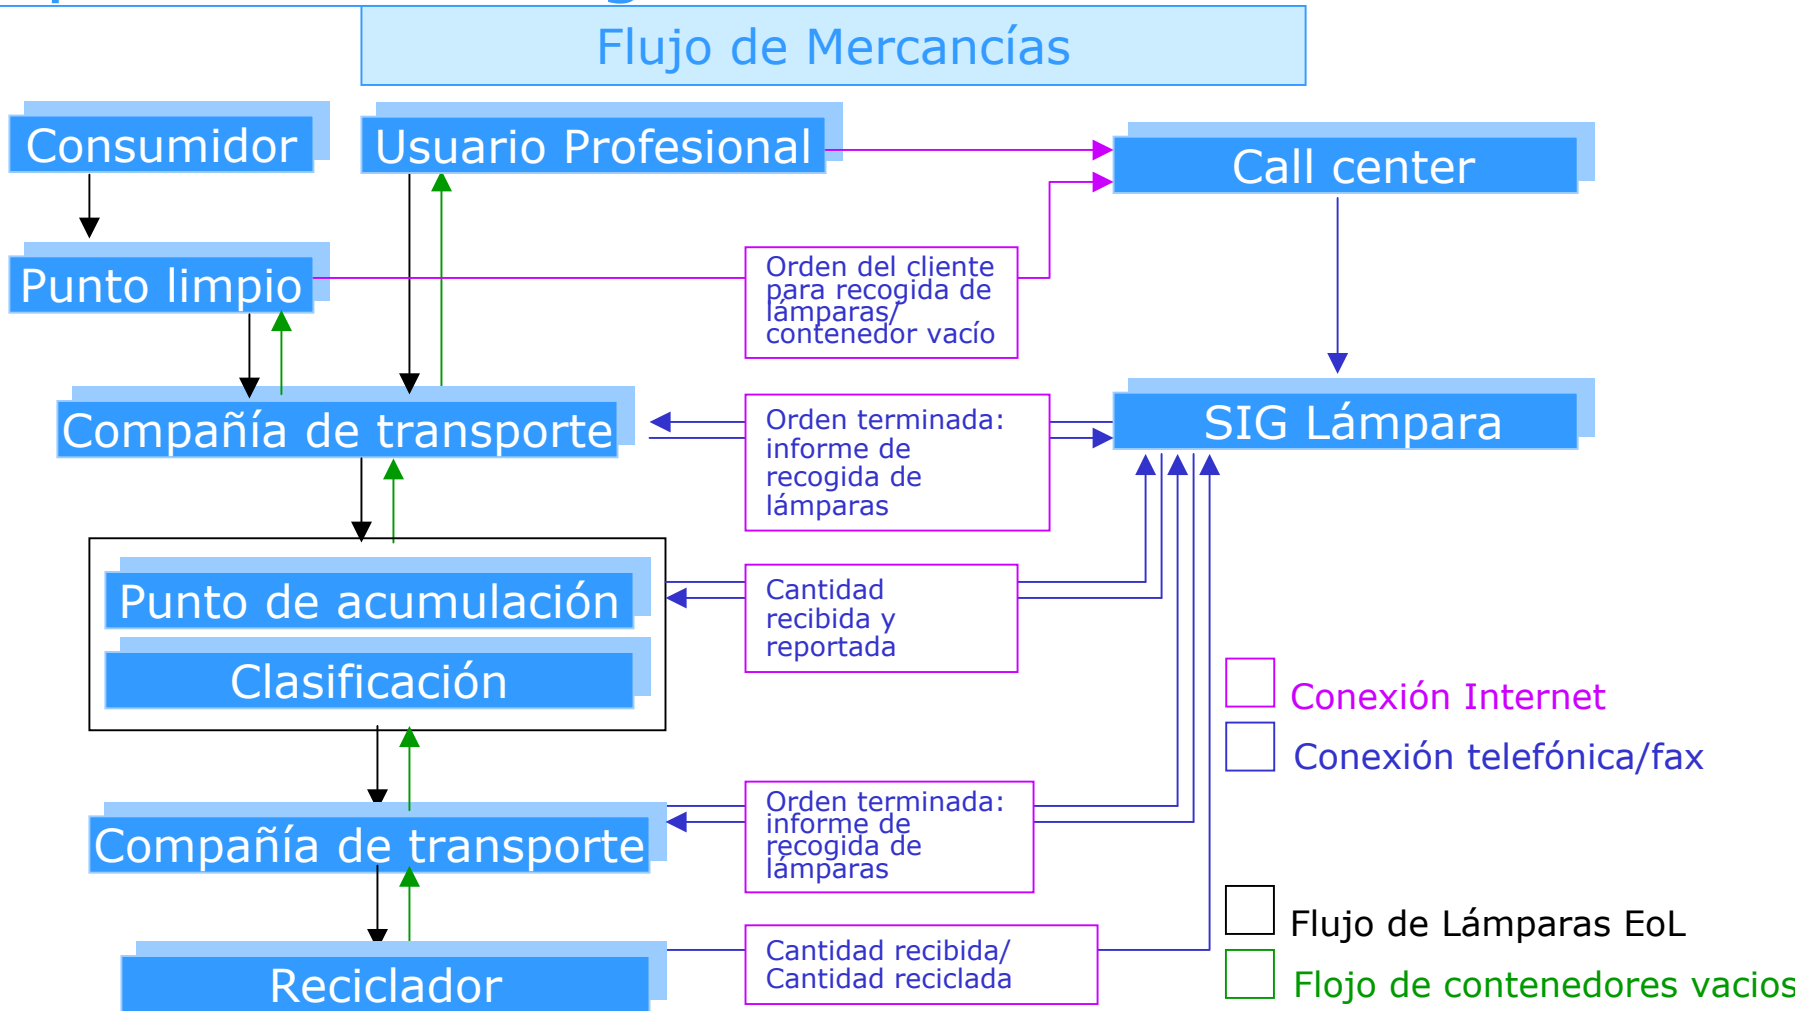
Flujo de Mercancías

Consumidor

Usuario Profesional

Call center

Punto limpio

Orden del cliente para recogida de lámparas/ contenedor vacío

Compañía de transporte

Orden terminada: informe de recogida de lámparas

SIG Lámpara

Punto de acumulación

Clasificación

Cantidad recibida y reportada

Conexión Internet

Conexión telefónica/fax

Compañía de transporte

Orden terminada: informe de recogida de lámparas

Reciclador

Cantidad recibida/ Cantidad reciclada

Flujo de Lámparas EoL

Flojo de contenedores vacios